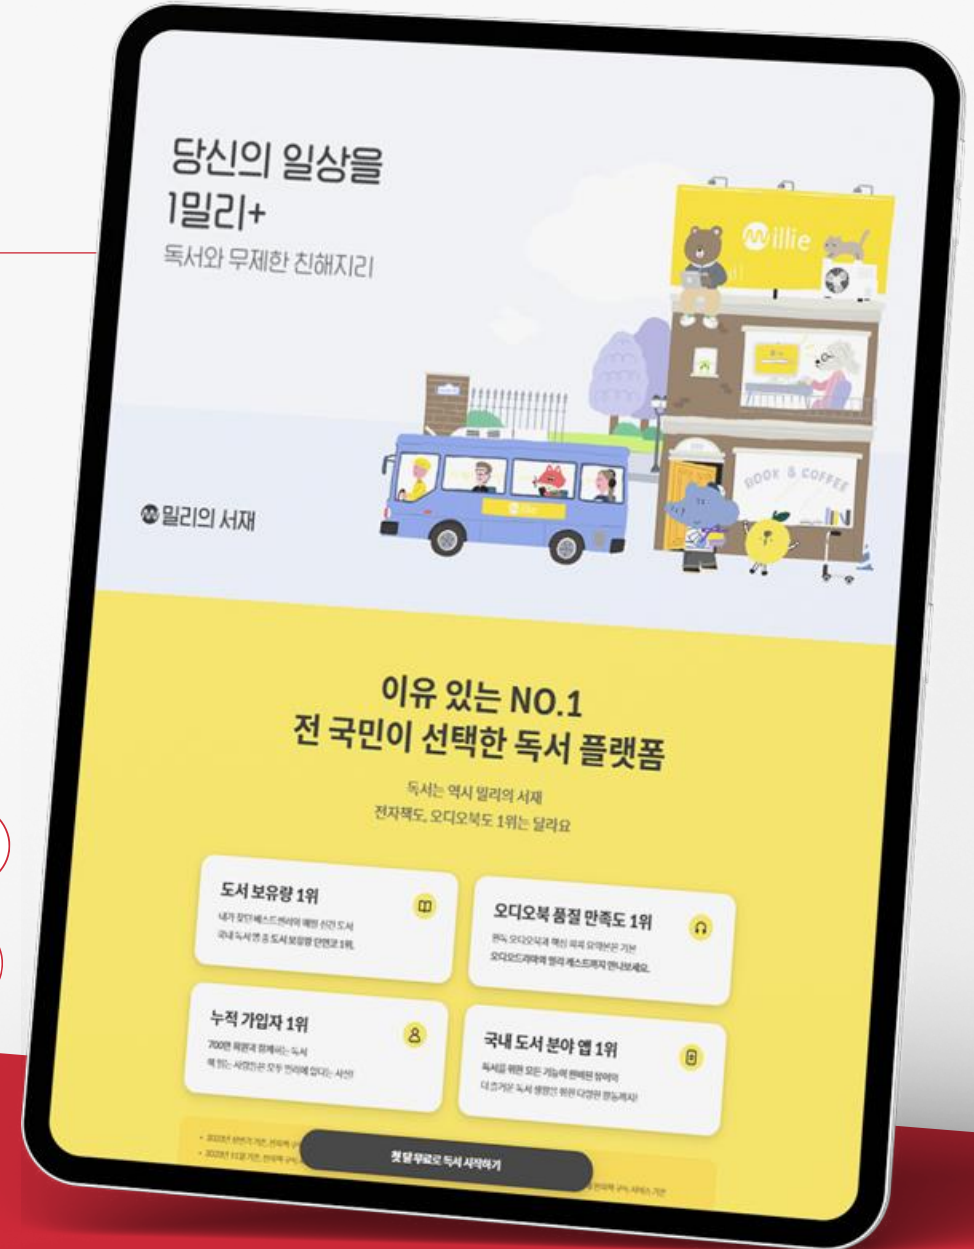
당신의 일상을
1밀리+
독서와 무제한 친해지리

Millie

BOOK & COFFEE

밀리의 서재

이유 있는 NO.1
전 국민이 선택한 독서 플랫폼

독서는 역시 밀리의 서재
전자책도, 오디오북도 1위는 달라요

도서 보유량 1위
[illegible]
국내 독서 앱 중 도서 보유량 단연코 1위.

오디오북 품질 만족도 1위
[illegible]
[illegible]

누적 가입자 1위
700만 독자와 함께하는 독서
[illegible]

국내 도서 분야 앱 1위
독서를 위한 모든 기능이 완비된 밀리의
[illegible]

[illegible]

첫 달 무료로 독서 시작하기